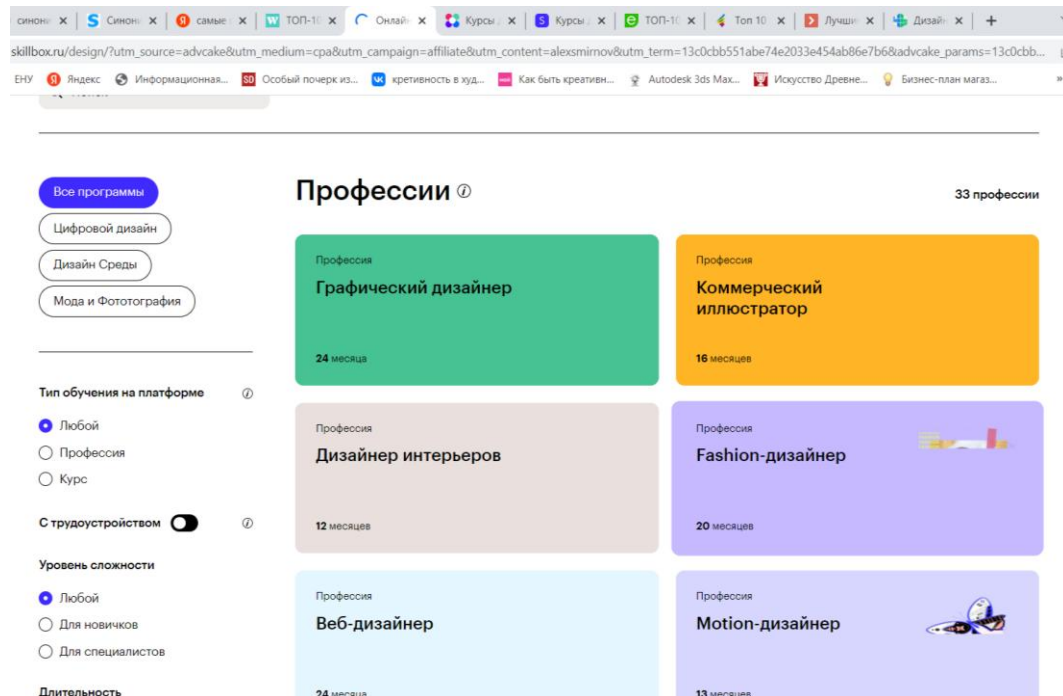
синон ✕ | Синон ✕ | самые ✕ | ТОП-1 ✕ | Онлайн ✕ | Курсы ✕ | Курсы ✕ | ТОП-1 ✕ | Топ 10 ✕ | Лучши ✕ | Дизай ✕ | +

skillbox.ru/design/?utm_source=advcake&utm_medium=cpa&utm_campaign=affiliate&utm_content=alexsmirnov&utm_term=13c0cbb551abe74e2033e454ab86e7b6&advcake_params=13c0cbb...

ЕНУ | Яндекс | Информационная... | Особый почерк из... | кретивность в худ... | Как быть креативн... | Autodesk 3ds Max... | Искусство Древне... | Бизнес-план магаз... | »

Все программы
Цифровой дизайн
Дизайн Среды
Мода и Фототография

Тип обучения на платформе
Любой
Профессия
Курс

С трудоустройством

Уровень сложности
Любой
Для новичков
Для специалистов

Длительность

Профессии
33 профессии

Профессия
Графический дизайнер
24 месяца

Профессия
Коммерческий иллюстратор
16 месяцев

Профессия
Дизайнер интерьеров
12 месяцев

Профессия
Fashion-дизайнер
20 месяцев

Профессия
Веб-дизайнер
24 месяца

Профессия
Motion-дизайнер
13 месяцев